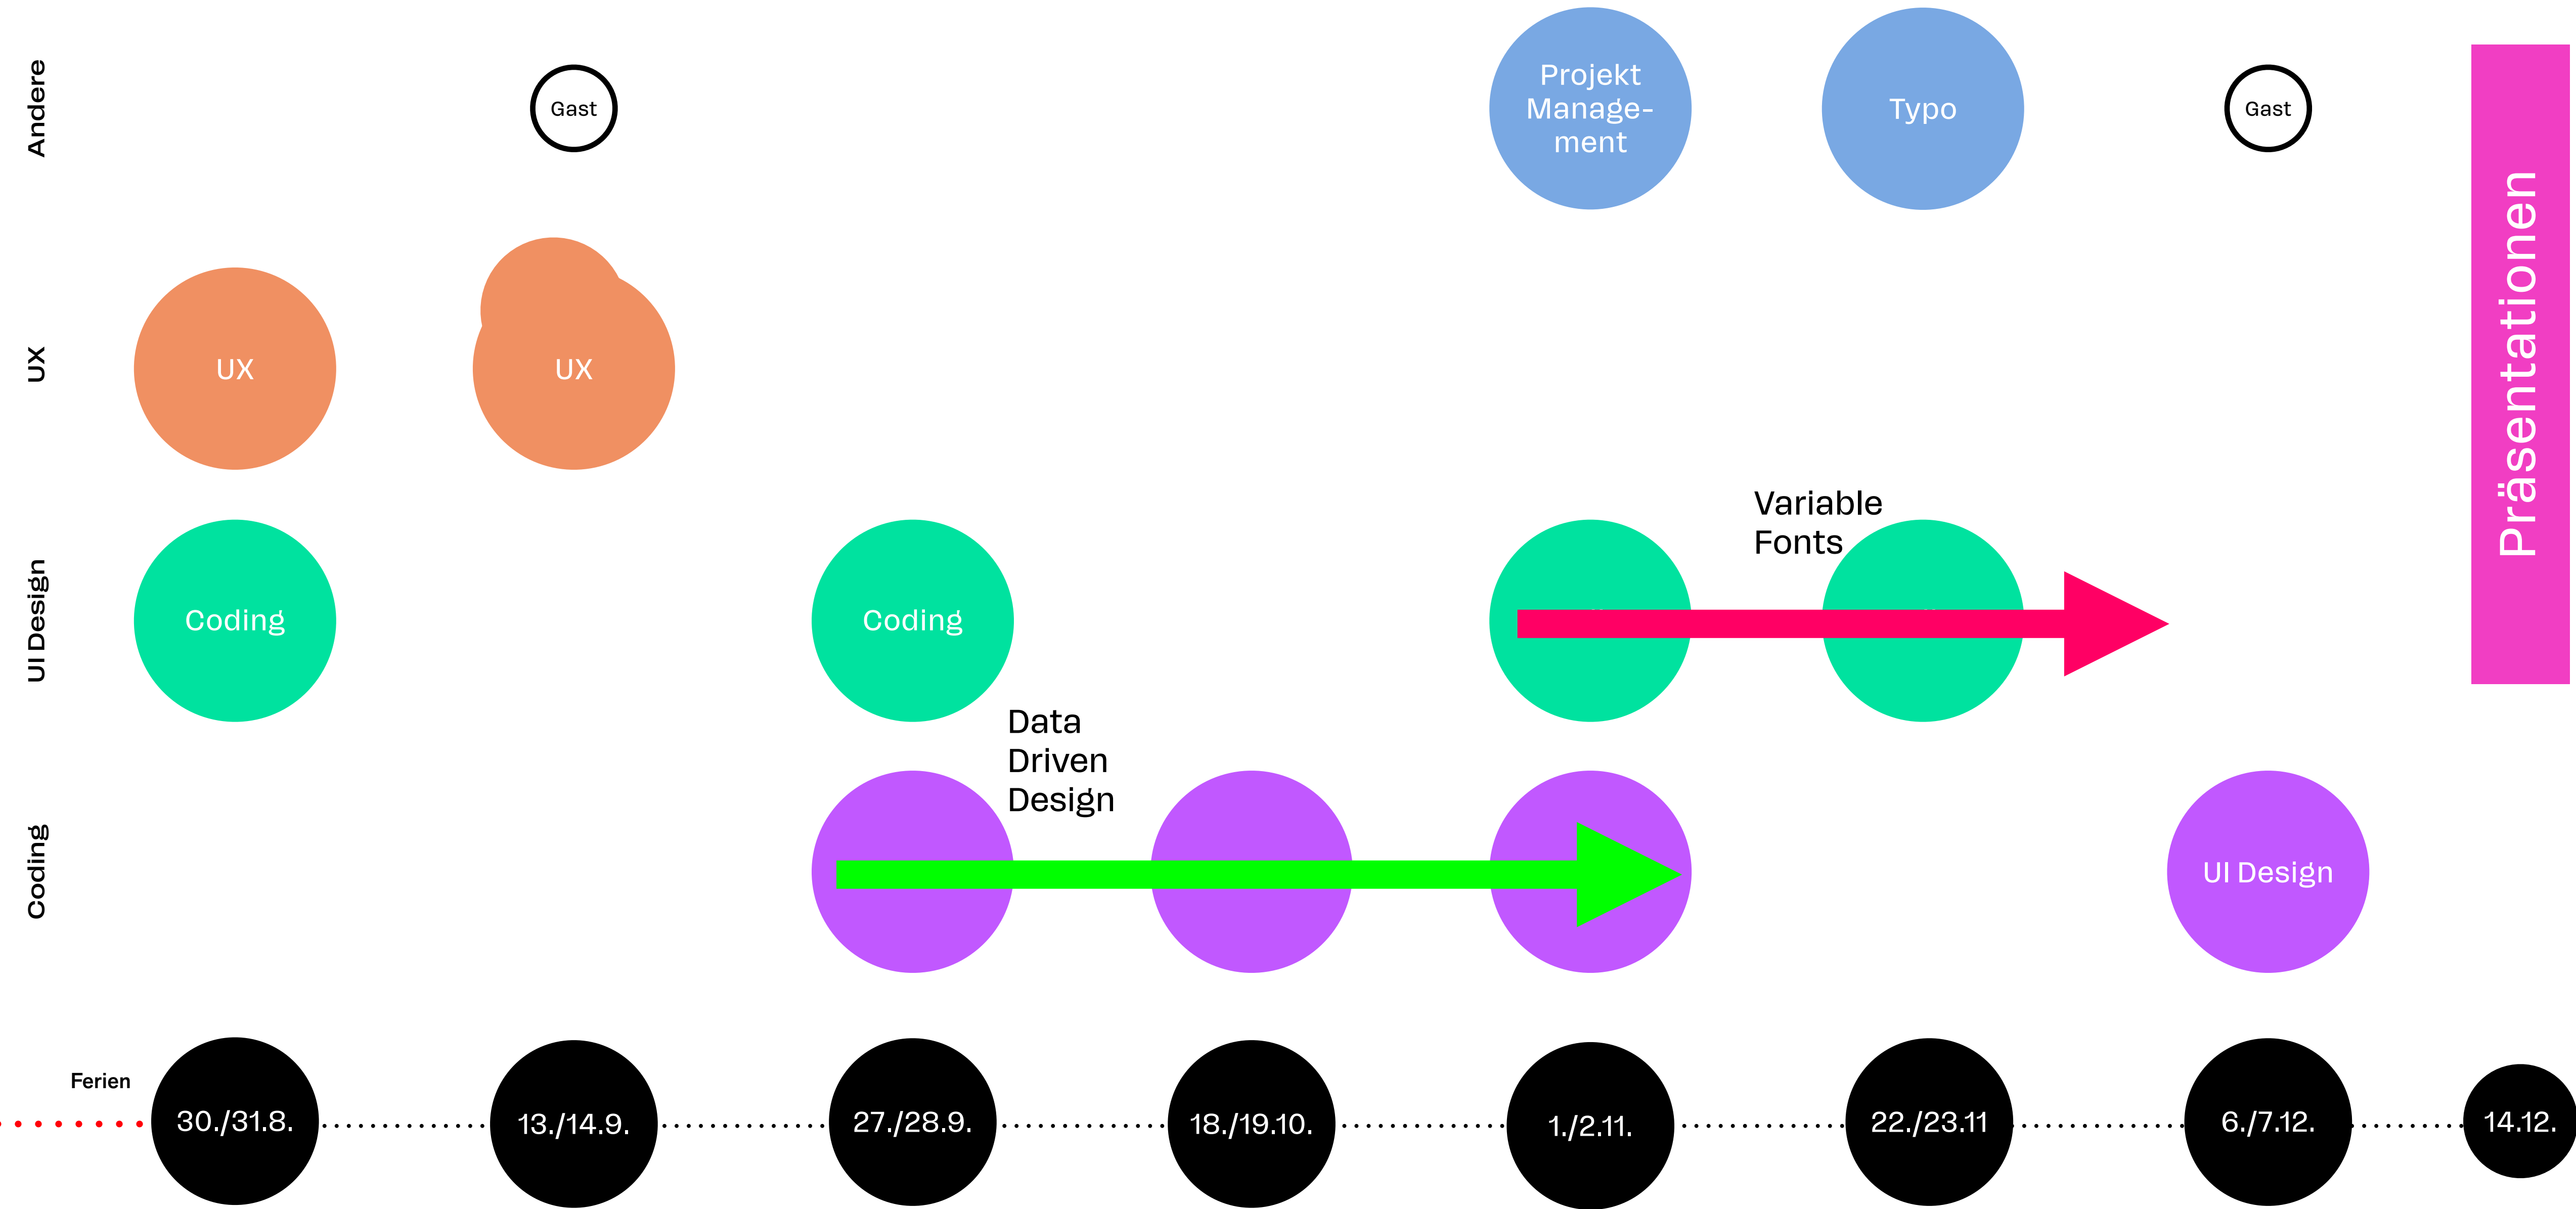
Andere

Gast

Projekt Manage-ment

Typo

Gast

Präsentationen

UX

UX

UX

UI Design

Coding

Coding

Variable Fonts

Data Driven Design

Coding

UI Design

Ferien

30./31.8.

13./14.9.

27./28.9.

18./19.10.

1./2.11.

22./23.11

6./7.12.

14.12.